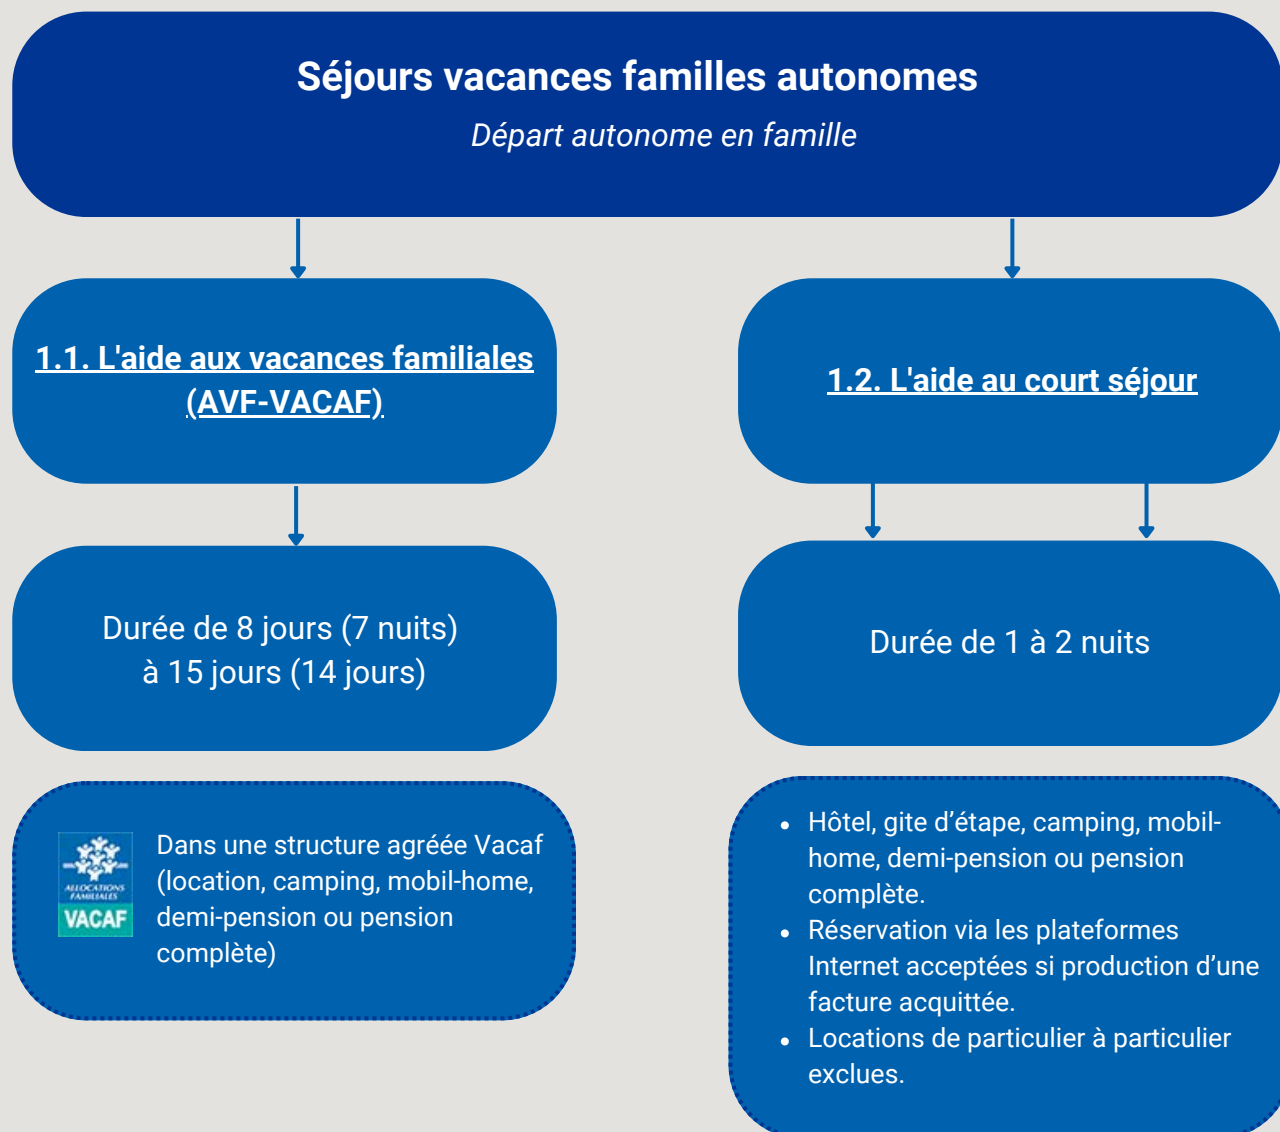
Séjours vacances familles autonomes

Départ autonome en famille

1.1. L'aide aux vacances familiales (AVF-VACAF)

1.2. L'aide au court séjour

Durée de 8 jours (7 nuits) à 15 jours (14 jours)

Durée de 1 à 2 nuits

ALLOCATIONS FAMILIALES VACAF

Dans une structure agréée Vacaf (location, camping, mobil-home, demi-pension ou pension complète)

- Hôtel, gite d'étape, camping, mobil-home, demi-pension ou pension complète.
- Réservation via les plateformes Internet acceptées si production d'une facture acquittée.
- Locations de particulier à particulier exclues.